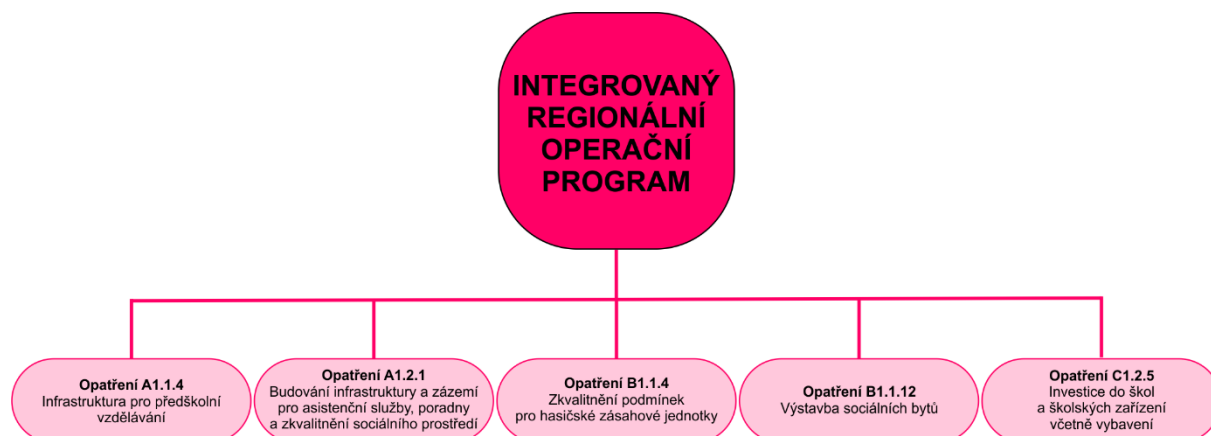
INTEGROVANÝ REGIONÁLNÍ OPERAČNÍ PROGRAM

Opatření A1.1.4
Infrastruktura pro předškolní vzdělávání

Opatření A1.2.1
Budování infrastruktury a zázemí pro asistenční služby, poradny a zkvalitnění sociálního prostředí

Opatření B1.1.4
Zkvalitnění podmínek pro hasičské zásahové jednotky

Opatření B1.1.12
Výstavba sociálních bytů

Opatření C1.2.5
Investice do škol a školských zařízení včetně vybavení